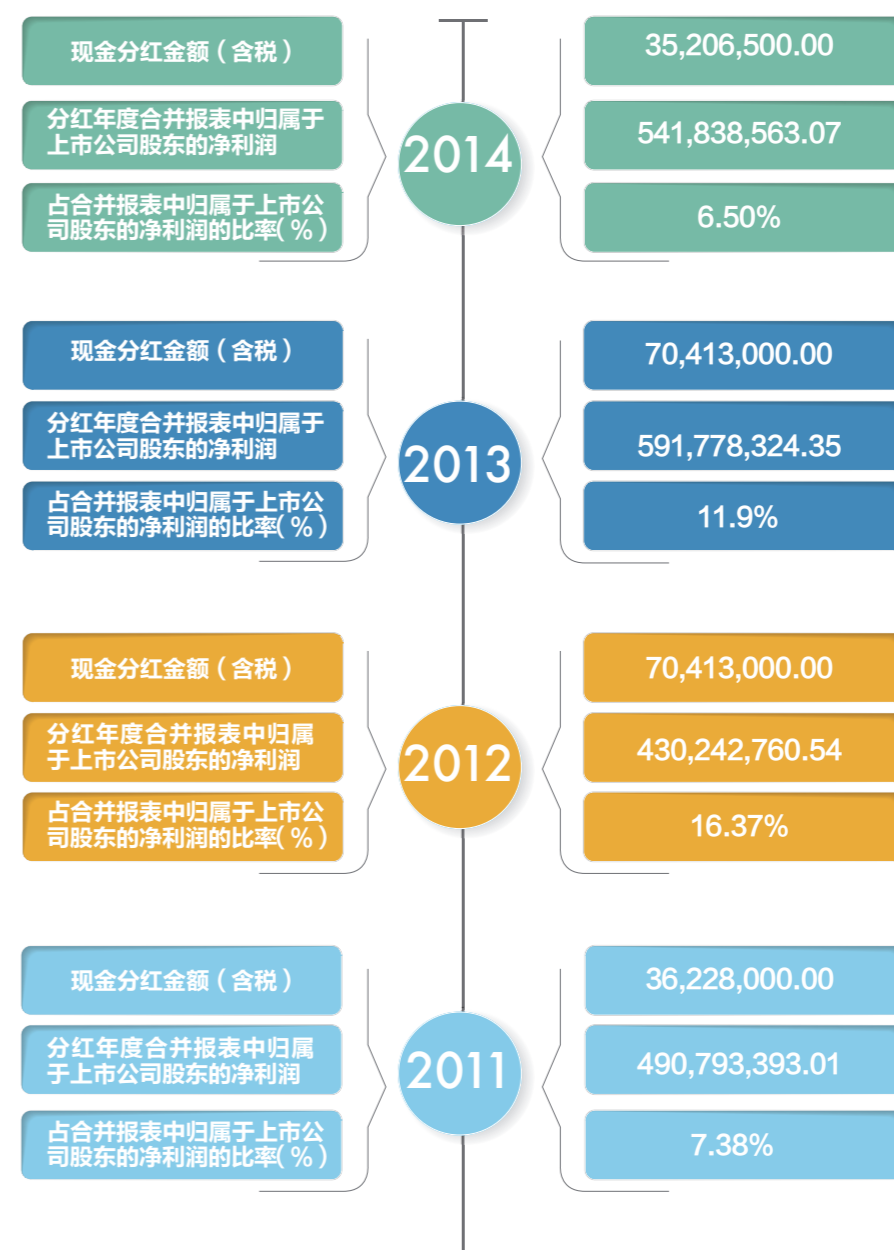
现金分红金额（含税）

分红年度合并报表中归属于上市公司股东的净利润

占合并报表中归属于上市公司股东的净利润的比率(%)

2014

35,206,500.00

541,838,563.07

6.50%

现金分红金额（含税）

分红年度合并报表中归属于上市公司股东的净利润

占合并报表中归属于上市公司股东的净利润的比率(%)

2013

70,413,000.00

591,778,324.35

11.9%

现金分红金额（含税）

分红年度合并报表中归属于上市公司股东的净利润

占合并报表中归属于上市公司股东的净利润的比率(%)

2012

70,413,000.00

430,242,760.54

16.37%

现金分红金额（含税）

分红年度合并报表中归属于上市公司股东的净利润

占合并报表中归属于上市公司股东的净利润的比率(%)

2011

36,228,000.00

490,793,393.01

7.38%